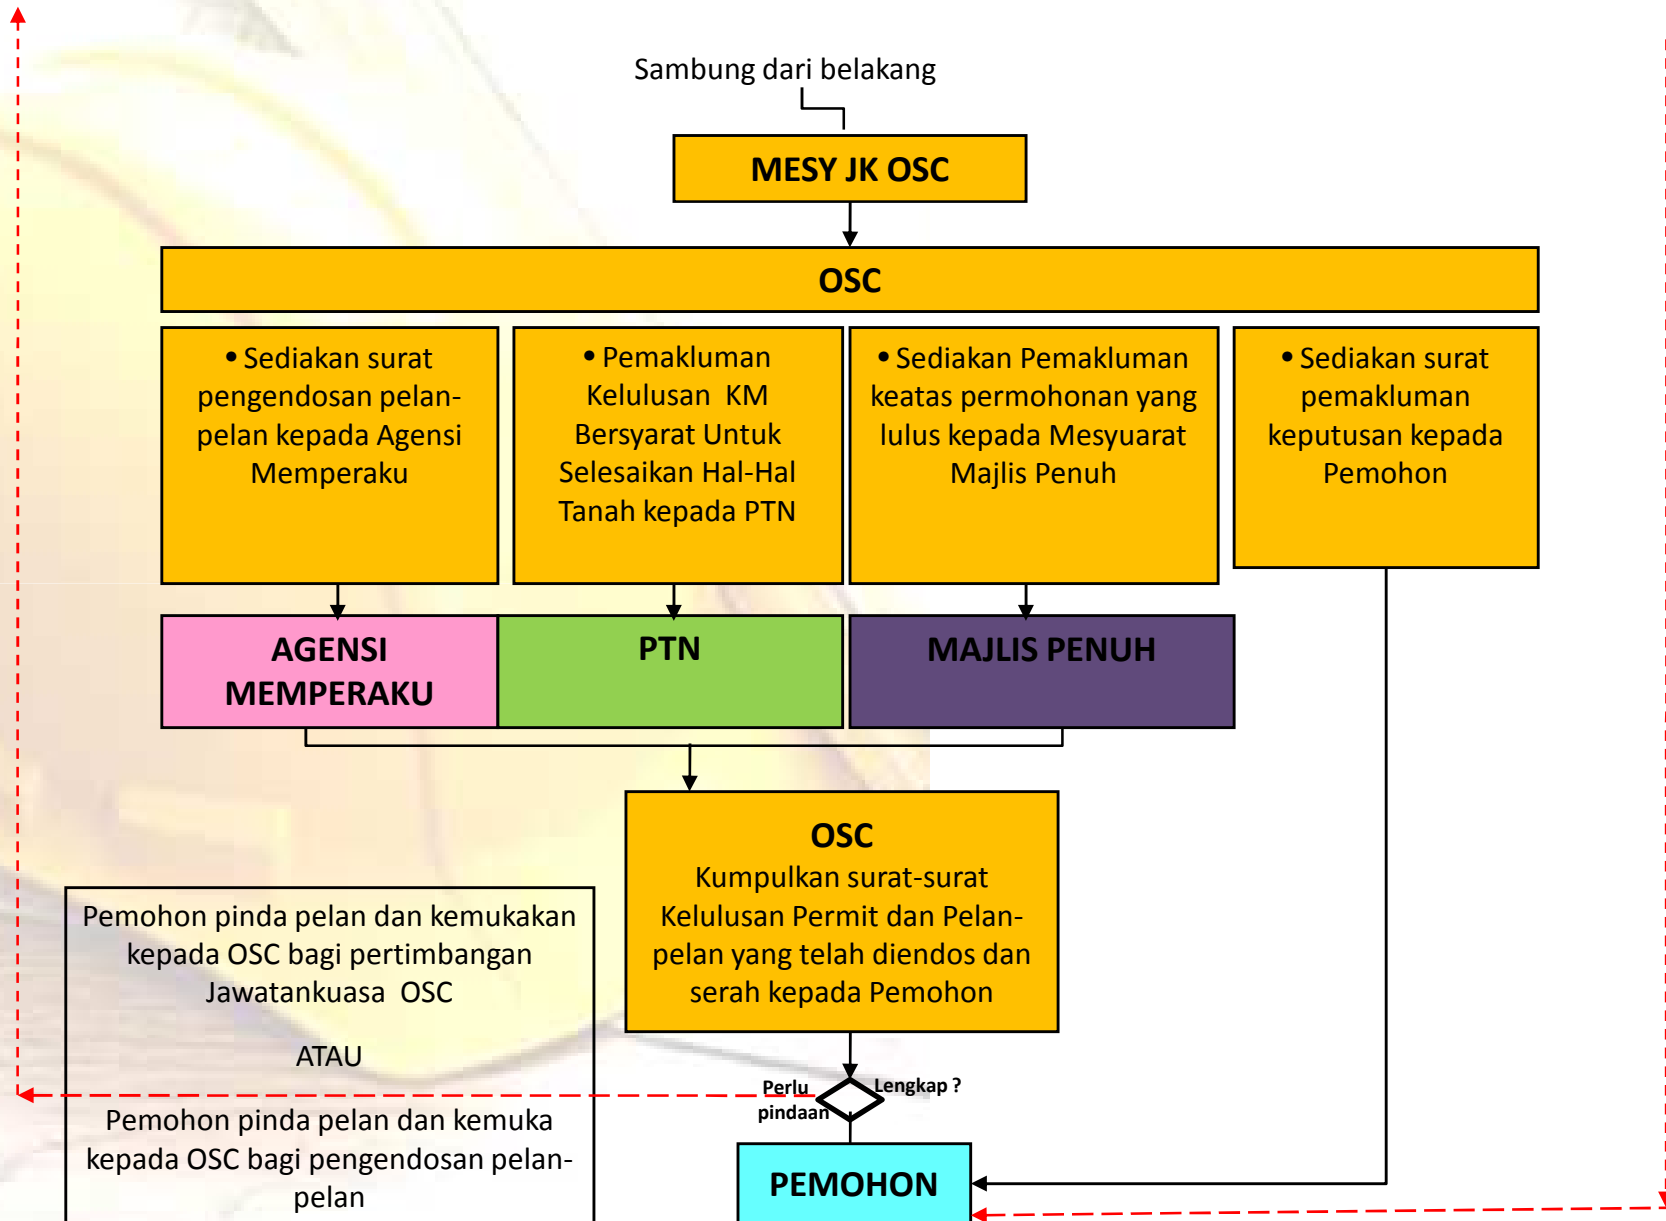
Sambung dari belakang

MESY JK OSC

OSC

• Sediakan surat pengendosan pelan-pelan kepada Agensi Memperaku

• Pemakluman Kelulusan KM Bersyarat Untuk Selesaikan Hal-Hal Tanah kepada PTN

• Sediakan Pemakluman keatas permohonan yang lulus kepada Mesyuarat Majlis Penuh

• Sediakan surat pemakluman keputusan kepada Pemohon

AGENSI MEMPERAKU

PTN

MAJLIS PENUH

OSC
Kumpulkan surat-surat Kelulusan Permit dan Pelan-pelan yang telah diendos dan serah kepada Pemohon

Pemohon pinda pelan dan kemukakan kepada OSC bagi pertimbangan Jawatankuasa OSC

ATAU

Pemohon pinda pelan dan kemuka kepada OSC bagi pengendosan pelan-pelan

Perlu pindaan

Lengkap ?

PEMOHON